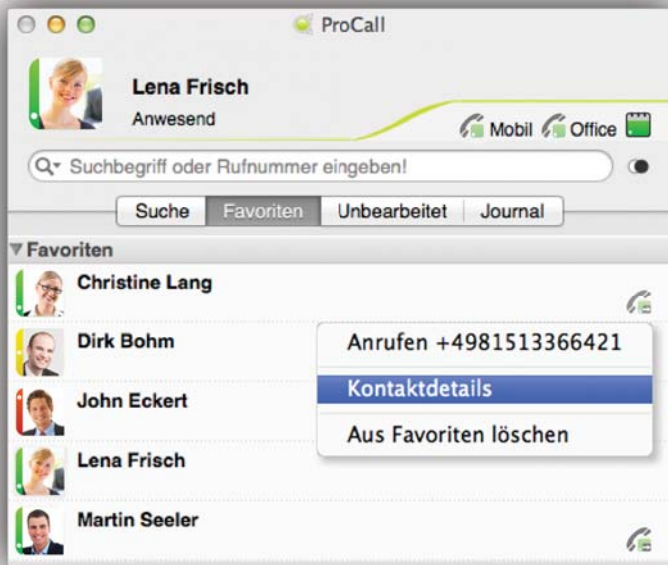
ProCall

Lena Frisch
Anwesend

Mobil Office

Suchbegriff oder Rufnummer eingeben!

Suche | Favoriten | Unbearbeitet | Journal

Favoriten

Christine Lang

Dirk Bohm

John Eckert

Lena Frisch

Martin Seeler

Anrufen +4981513366421

Kontaktdetails

Aus Favoriten löschen